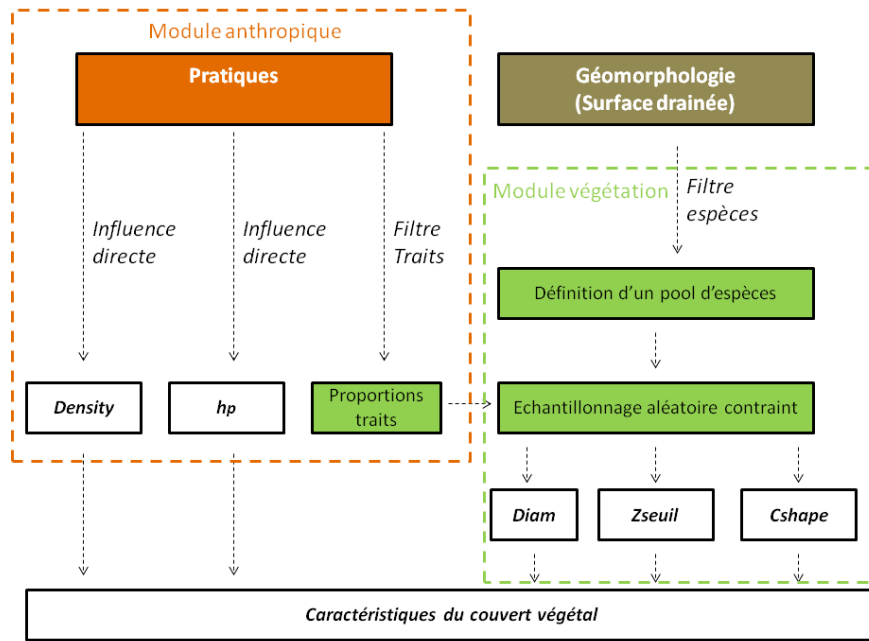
Module anthropique

Pratiques

Géomorphologie (Surface drainée)

Module végétation

Filtre espèces

Influence directe

Influence directe

Filtre Traits

Définition d'un pool d'espèces

Density

hp

Proportions traits

Echantillonnage aléatoire contraint

Diam

Zseuil

Cshape

Caractéristiques du couvert végétal